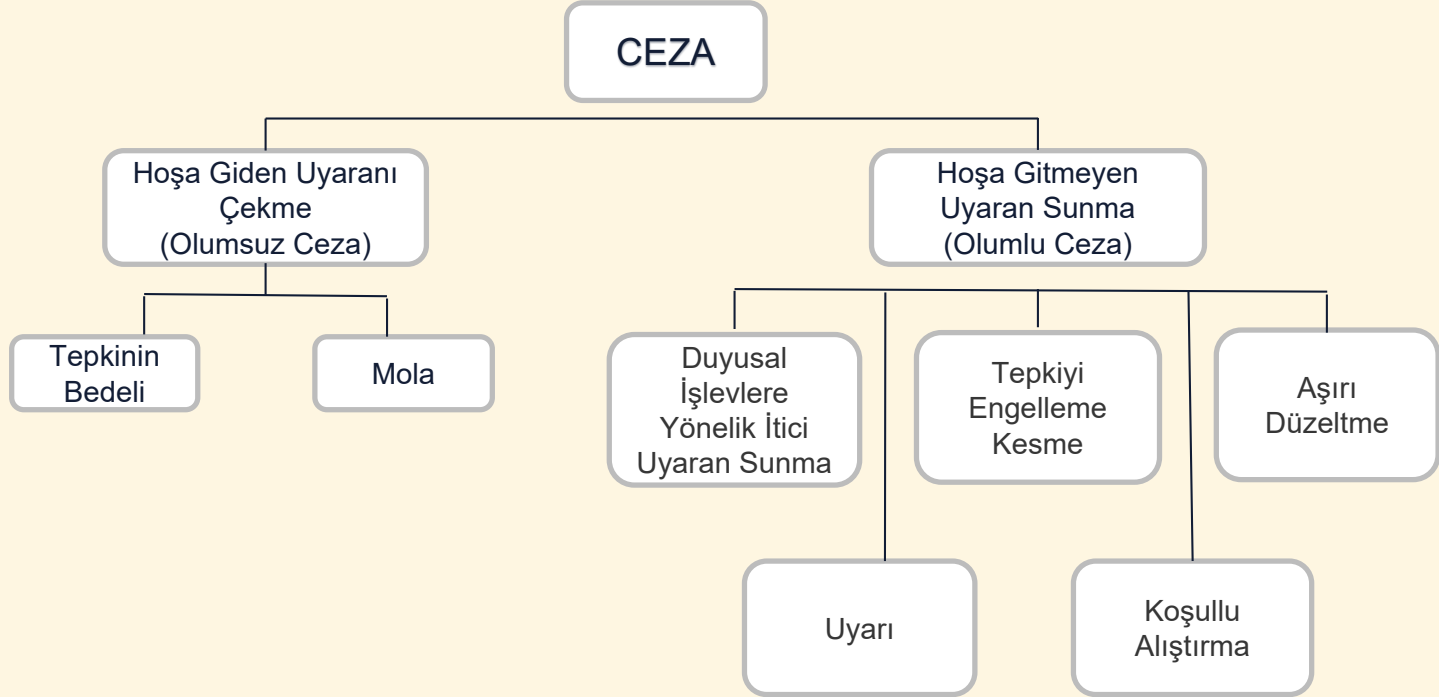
CEZA

Hoşa Giden Uyaranı Çekme (Olumsuz Ceza)

Hoşa Gitmeyen Uyaran Sunma (Olumlu Ceza)

Tepkinin Bedeli

Mola

Duyusal İşlevlere Yönelik İtici Uyaran Sunma

Tepkiyi Engelleme Kesme

Aşırı Düzeltme

Uyarı

Koşullu Alıştırma